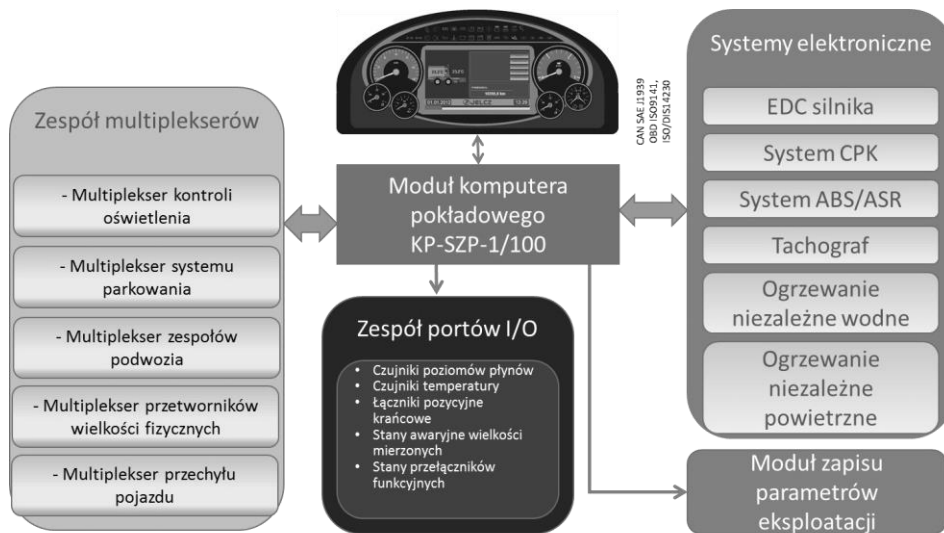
Zespół multiplekserów

- Multiplekser kontroli oświetlenia

- Multiplekser systemu parkowania

- Multiplekser zespołów podwozia

- Multiplekser przetworników wielkości fizycznych

- Multiplekser przechyłu pojazdu

Moduł komputera pokładowego KP-SZP-1/100

CAN SAE J1939
OBD ISO9141,
ISO/DIS14230

Zespół portów I/O

- Czujniki poziomów płynów
- Czujniki temperatury
- Łączniki pozycyjne krańcowe
- Stany awaryjne wielkości mierzonych
- Stany przełączników funkcyjnych

Systemy elektroniczne

EDC silnika

System CPK

System ABS/ASR

Tachograf

Ogrzewanie niezależne wodne

Ogrzewanie niezależne powietrzne

Moduł zapisu parametrów eksploatacji